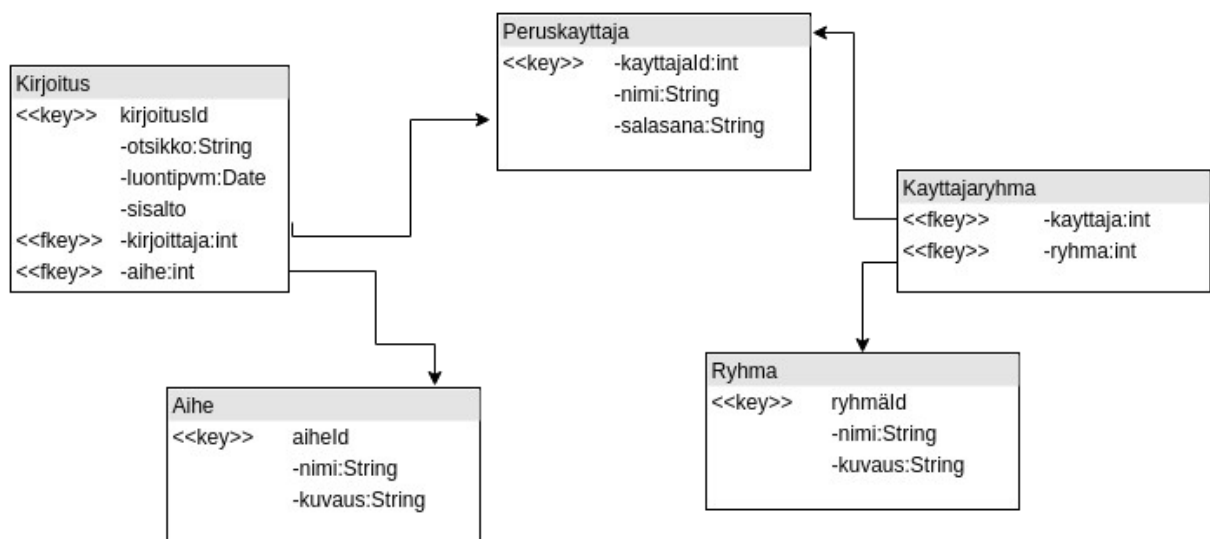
Peruskayttaja
<<key>> -kayttajaId:int
-nimi:String
-salasana:String

Kirjoitus
<<key>> kirjoitusId
-otsikko:String
-luontipvm:Date
-sisalto
<<fkey>> -kirjoittaja:int
<<fkey>> -aihe:int

Kayttajaryhma
<<fkey>> -kayttaja:int
<<fkey>> -ryhma:int

Ryhma
<<key>> ryhmäId
-nimi:String
-kuvaus:String

Aihe
<<key>> aiheId
-nimi:String
-kuvaus:String